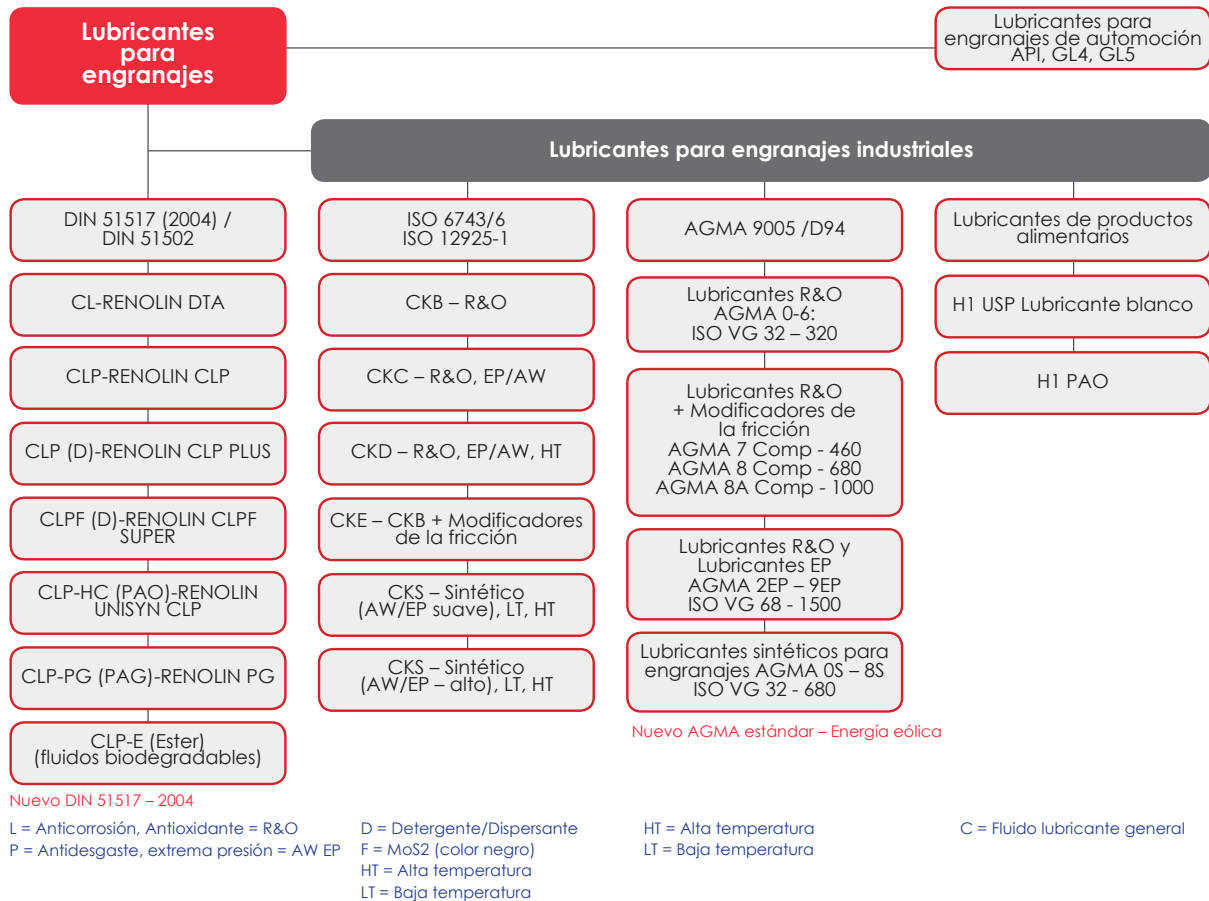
Lubricantes para engranajes

Lubricantes para engranajes de automoción API, GL4, GL5

Lubricantes para engranajes industriales

DIN 51517 (2004) / DIN 51502

CL-RENOLIN DTA

CLP-RENOLIN CLP

CLP (D)-RENOLIN CLP PLUS

CLPF (D)-RENOLIN CLPF SUPER

CLP-HC (PAO)-RENOLIN UNISYN CLP

CLP-PG (PAG)-RENOLIN PG

CLP-E (Ester) (fluidos biodegradables)

Nuevo DIN 51517 – 2004

ISO 6743/6 ISO 12925-1

CKB – R&O

CKC – R&O, EP/AW

CKD – R&O, EP/AW, HT

CKE – CKB + Modificadores de la fricción

CKS – Sintético (AW/EP suave), LT, HT

CKS – Sintético (AW/EP – alto), LT, HT

AGMA 9005 /D94

Lubricantes R&O AGMA 0-6: ISO VG 32 – 320

Lubricantes R&O + Modificadores de la fricción AGMA 7 Comp - 460 AGMA 8 Comp - 680 AGMA 8A Comp - 1000

Lubricantes R&O y Lubricantes EP AGMA 2EP – 9EP ISO VG 68 - 1500

Lubricantes sintéticos para engranajes AGMA 0S – 8S ISO VG 32 - 680

Nuevo AGMA estándar – Energía eólica

Lubricantes de productos alimentarios

H1 USP Lubricante blanco

H1 PAO

L = Anticorrosión, Antioxidante = R&O
P = Antidesgaste, extrema presión = AW EP

D = Detergente/Dispersante
F = MoS2 (color negro)
HT = Alta temperatura
LT = Baja temperatura

HT = Alta temperatura
LT = Baja temperatura

C = Fluido lubricante general